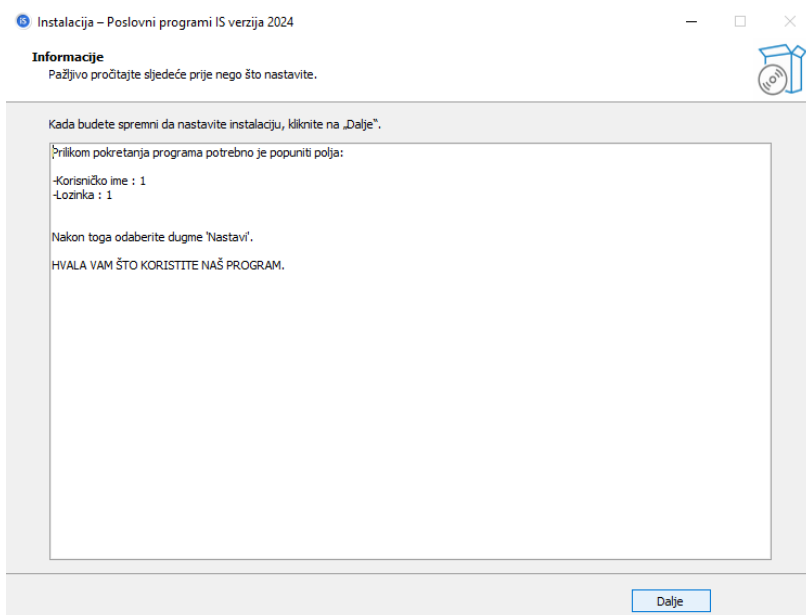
Instalacija – Poslovni programi IS verzija 2024

Informacije
Pažljivo pročitajte sljedeće prije nego što nastavite.

Kada budete spremni da nastavite instalaciju, kliknite na „Dalje".

Prilikom pokretanja programa potrebno je popuniti polja:

-Korisničko ime : 1
-Lozinka : 1

Nakon toga odaberite dugme 'Nastavi'.

HVALA VAM ŠTO KORISTITE NAŠ PROGRAM.

Dalje